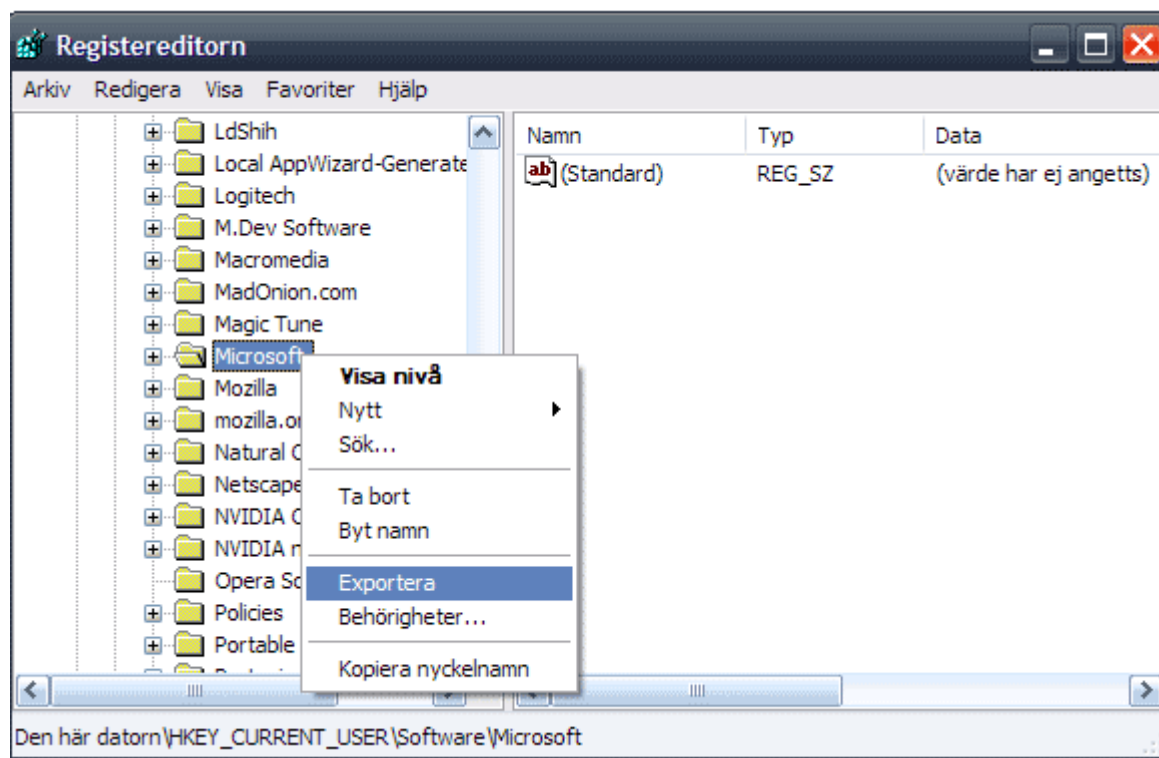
Registereditorn

Arkiv Redigera Visa Favoriter Hjälp

LdShih
Local AppWizard-Generate
Logitech
M.Dev Software
Macromedia
MadOnion.com
Magic Tune
Microsoft
Mozilla
mozilla.or
Natural C
Netscape
NVIDIA C
NVIDIA n
Opera So
Policies
Portable

| Namn | Typ | Data |
|---|---|---|
| (Standard) | REG_SZ | (värde har ej angetts) |

Visa nivå
Nytt
Sök...
Ta bort
Byt namn
Exportera
Behörigheter...
Kopiera nyckelnamn

Den här datorn\HKEY_CURRENT_USER\Software\Microsoft